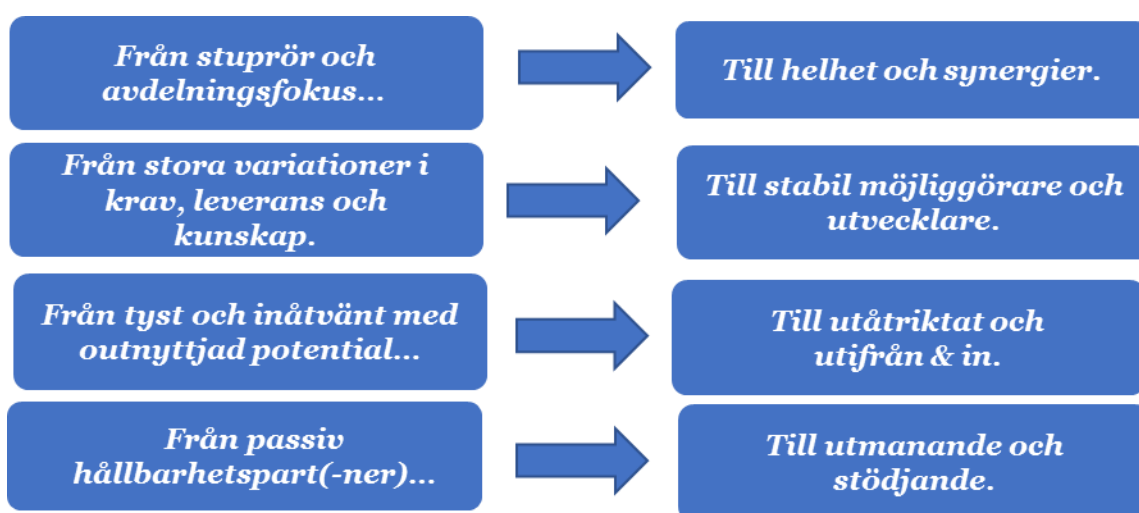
Från stuprör och avdelningsfokus...

Till helhet och synergier.

Från stora variationer i krav, leverans och kunskap.

Till stabil möjliggörare och utvecklare.

Från tyst och inåtvänt med outnyttjad potential...

Till utåtriktat och utifrån & in.

Från passiv hållbarhetspart(-ner)...

Till utmanande och stödjande.